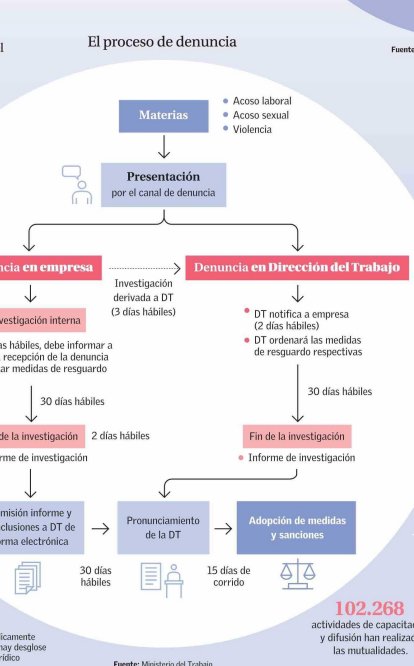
l

El proceso de denuncia

Fuent

Materias

Acoso laboral
Acoso sexual
Violencia

Presentación
por el canal de denuncia

ncia en empresa

Investigación derivada a DT (3 días hábiles)

Denuncia en Dirección del Trabajo

vestigación interna

as hábiles, debe informar a recepción de la denuncia ar medidas de resguardo

DT notifica a empresa (2 días hábiles)
DT ordenará las medidas de resguardo respectivas

30 días hábiles

30 días hábiles

de la investigación

2 días hábiles

Fin de la investigación

orme de investigación

Informe de investigación

misión informe y clusiones a DT de orma electrónica

Pronunciamiento de la DT

Adopción de medidas y sanciones

30 días hábiles

15 días de corrido

102.268
actividades de capacita y difusión han realiza las mutualidades.

icamente hay desglose rídico

Fuente: Ministerio del Trabajo